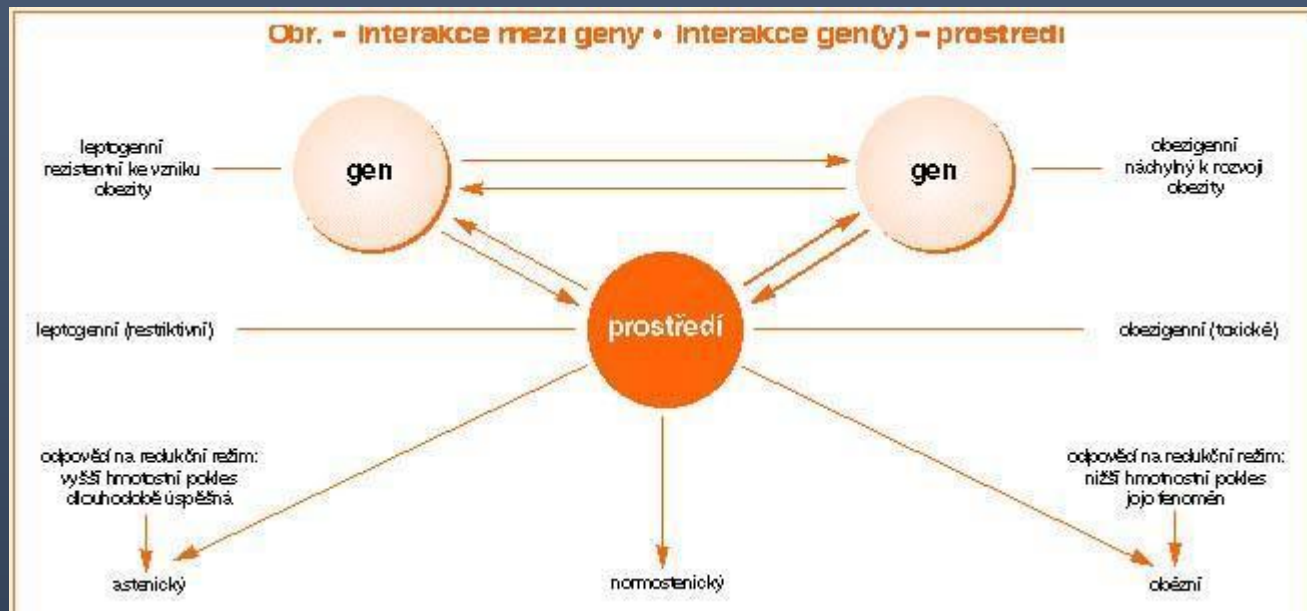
Obr. - interakce mezi geny • interakce gen(y) - prostředí

leptogenní rezistentní ke vzniku obezity

gen

gen

obezigenní náchylný k rozvoji obezity

leptogenní (restriktivní)

prostředí

obezigenní (toxické)

odpověď na redukční režim: vyšší hmotnostní pokles dlouhodobě úspěšná

odpověď na redukční režim: nižší hmotnostní pokles jojo fenomén

astenický

normostenický

obézní